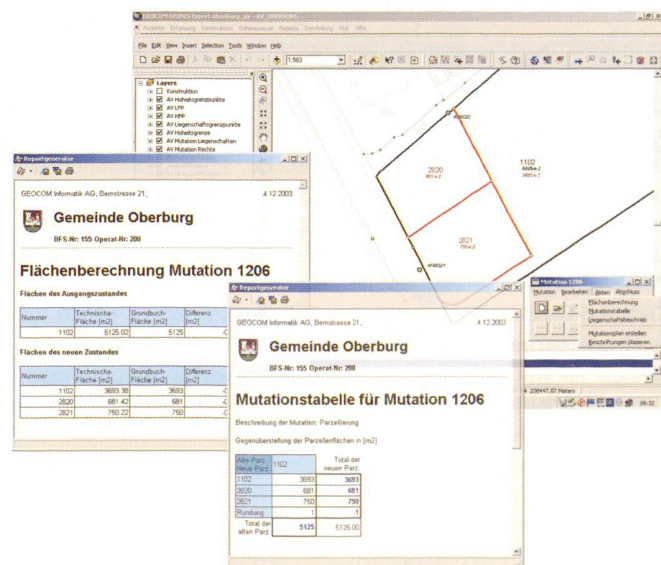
GEOCOM GEONIS Expert oberburg_av - AV_GEOCOM

File Edit View Insert Selection Tools Window Help

1:980

Layers
Konstruktion
AV Hoheitsgrenzpunkte
AV LFP
AV HFP
AV Liegenschaftsgrenzpunkte
AV Hoheitsgrenze
AV Mutation Liegenschaften
AV Mutation Rechte

2820
2821
1102

Reportgenerator

GEOCOM Informatik AG, Bernstrasse 21,
4.12.2003

Gemeinde Oberburg

BFS-Nr: 155 Operat-Nr: 200

Flächenberechnung Mutation 1206

Flächen des Ausgangszustandes

| Nummer | Technische-Fläche [m2] | Grundbuch-Fläche [m2] | Differenz [m2] |
|---|---|---|---|
| 1102 | 5125.02 | 5125 | -0 |

Flächen des neuen Zustandes

| Nummer | Technische-Fläche [m2] | Grundbuch-Fläche [m2] | Differenz [m2] |
|---|---|---|---|
| 1102 | 3693.38 | 3693 | -0 |
| 2820 | 681.42 | 681 | -0 |
| 2821 | 750.22 | 750 | -0 |

Mutation 1206
Mutation Bearbeiten Aktion Abgrfluss
Flächenberechnung
Mutationstabelle
Liegenschaftsbeschrieb
Mutationsplan erstellen
Beschriftungen platzieren

2564447.87 Meters
09:32

Reportgenerator

GEOCOM Informatik AG, Bernstrasse 21,
4.12.2003

Gemeinde Oberburg

BFS-Nr: 155 Operat-Nr: 200

Mutationstabelle für Mutation 1206

Beschreibung der Mutation: Parzellierung

Gegenüberstellung der Parzellenflächen in [m2]

| Alte Parz. / Neue Parz. | 1102 | Total der neuen Parz. |
|---|---|---|
| 1102 | 3693 | 3693 |
| 2820 | 681 | 681 |
| 2821 | 750 | 750 |
| Rundung | 1 | 1 |
| Total der alten Parz. | 5125 | 5125.00 |